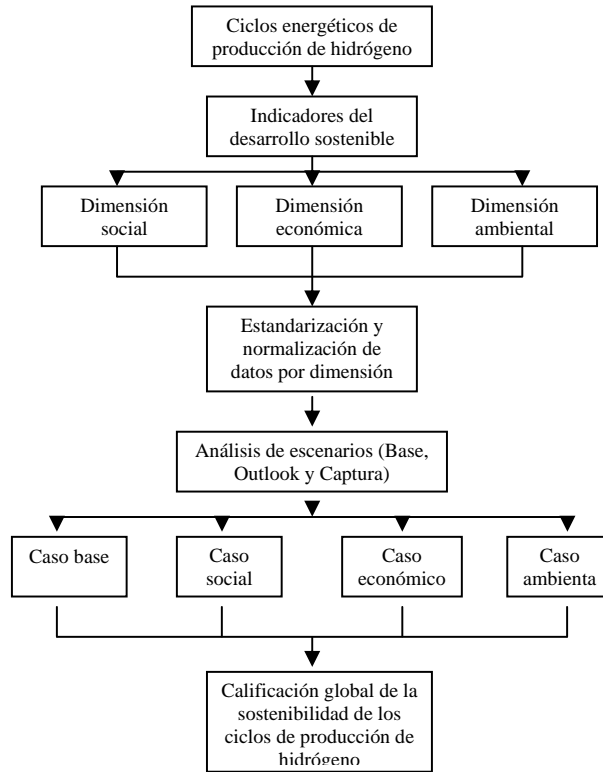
Ciclos energéticos de producción de hidrógeno

Indicadores del desarrollo sostenible

Dimensión social

Dimensión económica

Dimensión ambiental

Estandarización y normalización de datos por dimensión

Análisis de escenarios (Base, Outlook y Captura)

Caso base

Caso social

Caso económico

Caso ambienta

Calificación global de la sostenibilidad de los ciclos de producción de hidrógeno